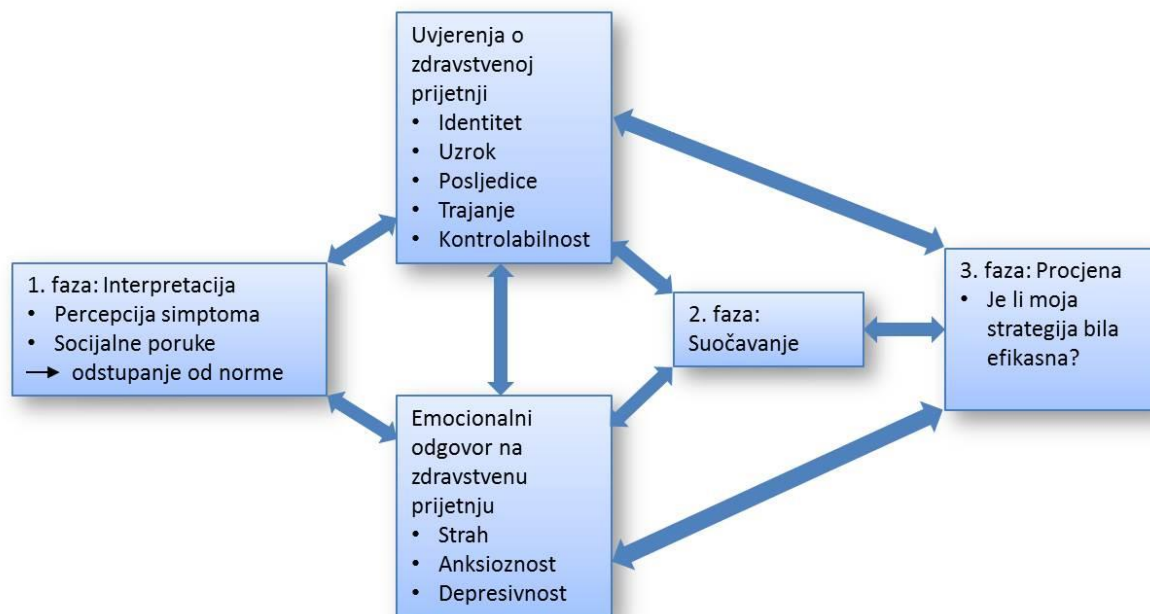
Uvjerenja o zdravstvenoj prijetnji
• Identitet
• Uzrok
• Posljedice
• Trajanje
• Kontrolabilnost

1. faza: Interpretacija
• Percepcija simptoma
• Socijalne poruke
→ odstupanje od norme

2. faza: Suočavanje

3. faza: Procjena
• Je li moja strategija bila efikasna?

Emocionalni odgovor na zdravstvenu prijetnju
• Strah
• Anksioznost
• Depresivnost